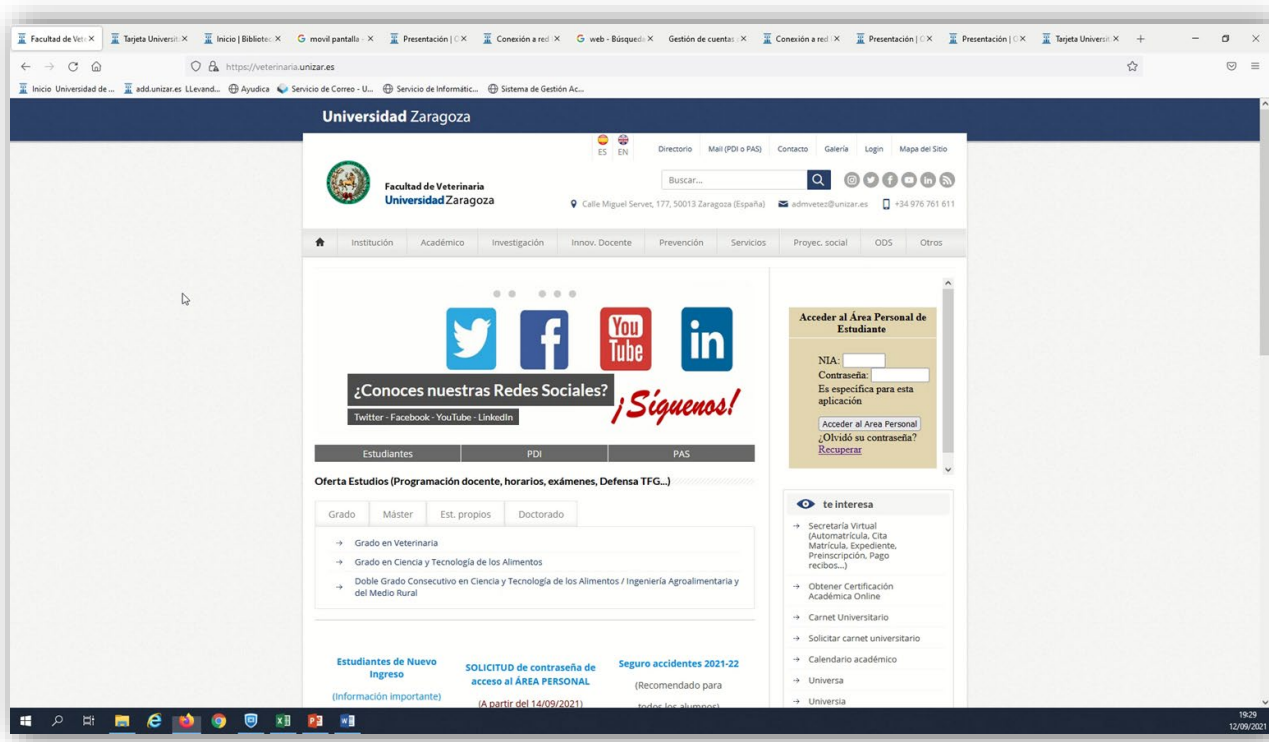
Facultad de Vet ×
Tarjeta Universit ×
Inicio | Bibliotec ×
movil pantalla ×
Presentación | ×
Conexión a red ×
web - Búsqueda ×
Gestión de cuentas ×
Conexión a red ×
Presentación | ×
Presentación | ×
Tarjeta Universit ×

https://veterinaria.unizar.es

Inicio Universidad de ... add.unizar.es LLevand... Ayudica Servicio de Correo - U... Servicio de Informátic... Sistema de Gestión Ac...

Universidad Zaragoza

ES EN Directorio Mail (PDI o PAS) Contacto Galería Login Mapa del Sitio

Facultad de Veterinaria
Universidad Zaragoza

Buscar...

Calle Miguel Servet, 177, 50013 Zaragoza (España) admvetez@unizar.es +34 976 761 611

Institución Académico Investigación Innov. Docente Prevención Servicios Proyec. social ODS Otros

You Tube
in

¿Conoces nuestras Redes Sociales? ¡Síguenos!
Twitter - Facebook - YouTube - LinkedIn

Acceder al Área Personal de Estudiante
NIA:
Contraseña:
Es específica para esta aplicación
Acceder al Area Personal
¿Olvidó su contraseña?
Recuperar

Estudiantes PDI PAS

Oferta Estudios (Programación docente, horarios, exámenes, Defensa TFG...)

Grado Máster Est. propios Doctorado

→ Grado en Veterinaria
→ Grado en Ciencia y Tecnología de los Alimentos
→ Doble Grado Consecutivo en Ciencia y Tecnología de los Alimentos / Ingeniería Agroalimentaria y del Medio Rural

te interesa
→ Secretaría Virtual (Automatrícula, Cita Matrícula, Expediente, Preinscripción, Pago recibos...)
→ Obtener Certificación Académica Online
→ Carnet Universitario
→ Solicitar carnet universitario
→ Calendario académico
→ Universa
→ Universia

Estudiantes de Nuevo Ingreso
(Información importante)

SOLICITUD de contraseña de acceso al ÁREA PERSONAL
(A partir del 14/09/2021)

Seguro accidentes 2021-22
(Recomendado para todos los alumnos)

19:29
12/09/2021